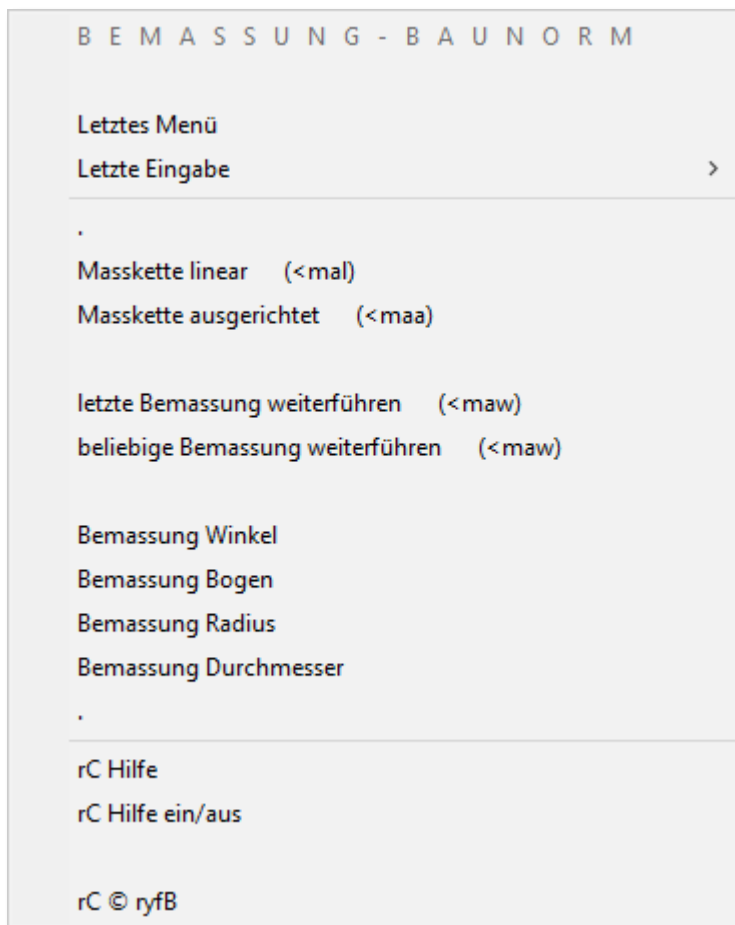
B E M A S S U N G - B A U N O R M

Letztes Menü
Letzte Eingabe >

.
Masskette linear (<mal)
Masskette ausgerichtet (<maa)

letzte Bemassung weiterführen (<maw)
beliebige Bemassung weiterführen (<maw)

Bemassung Winkel
Bemassung Bogen
Bemassung Radius
Bemassung Durchmesser
.

rC Hilfe
rC Hilfe ein/aus

rC © ryfB